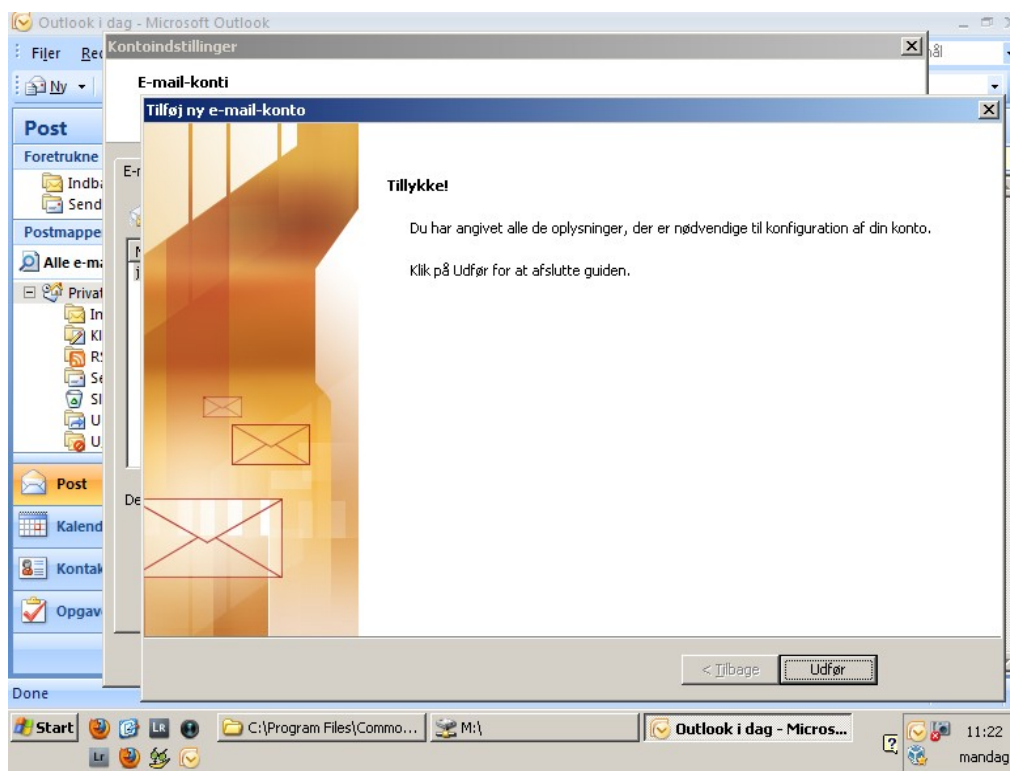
Outlook i dag - Microsoft Outlook

Filer Rec

Ny

Post

Foretrukne

Indba

Send

Postmappe

Alle e-ma

Privat

In

Kl

RS

Se

Sl

U

U

Post

Kalend

Kontak

Opgav

Done

Kontoindstillinger

E-mail-konti

E-r

De

Tilføj ny e-mail-konto

Tillykke!

Du har angivet alle de oplysninger, der er nødvendige til konfiguration af din konto.

Klik på Udfør for at afslutte guiden.

< Tilbage

Udfør

Start

C:\Program Files\Commo...

M:\

Outlook i dag - Micros...

11:22

mandag